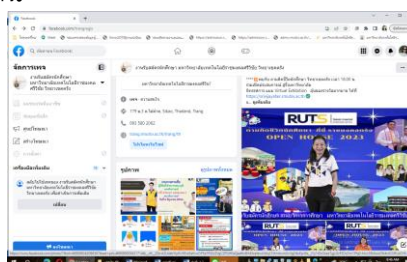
Facebook

facebook.com

ค้นหาบน Facebook

จัดการเพจ

งานรับสมัครนักศึกษา มหาวิทยาลัยเทคโนโลยีราชมงคลศรีวิชัย วิทยาเขตตรัง

งานรับสมัครนักศึกษา มหาวิทยาลัยเทคโนโลยีราชมงคลศรีวิชัย วิทยาเขตตรัง

เพจ · การศึกษา

179 ม.4 Sikao, Trang, Thailand

เครื่องมือเมตา

รูปภาพ

ดูรูปภาพทั้งหมด

RUTS

OPEN HOUSE 2023

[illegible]